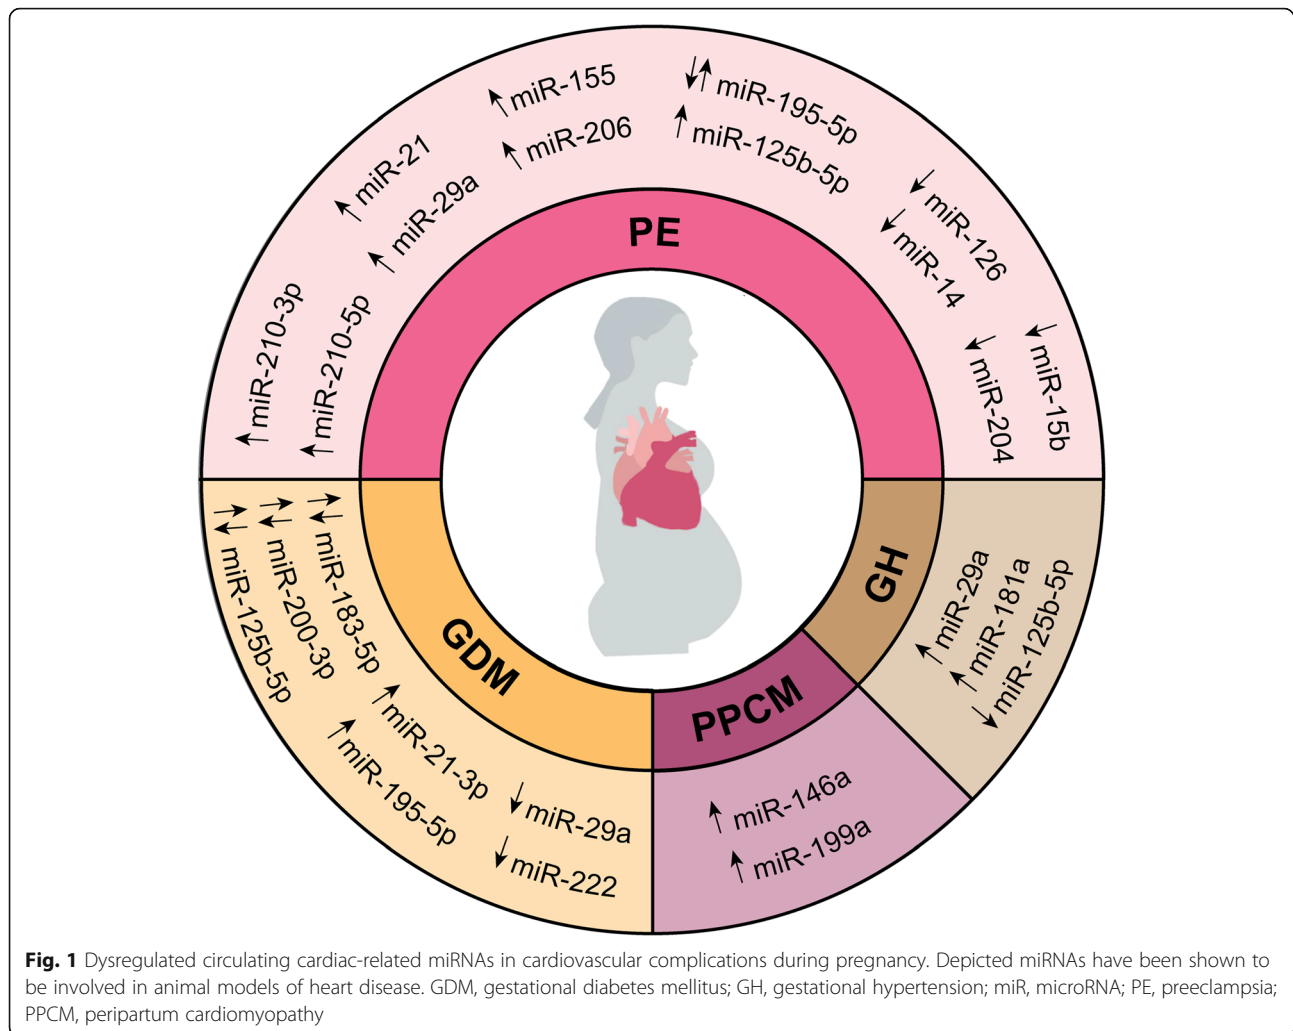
PE

↑miR-210-3p
↑miR-210-5p
↑miR-21
↑miR-29a
↑miR-155
↑miR-206
↓↑miR-195-5p
↑miR-125b-5p
↓miR-126
↓miR-14
↓miR-204
↓miR-15b

GH

↑miR-29a
↑miR-181a
↓miR-125b-5p

PPCM

↑miR-146a
↑miR-199a

GDM

↑↓miR-125b-5p
↑↓miR-200-3p
↑↓miR-183-5p
↑miR-21-3p
↑miR-195-5p
↓miR-29a
↓miR-222

**Fig. 1** Dysregulated circulating cardiac-related miRNAs in cardiovascular complications during pregnancy. Depicted miRNAs have been shown to be involved in animal models of heart disease. GDM, gestational diabetes mellitus; GH, gestational hypertension; miR, microRNA; PE, preeclampsia; PPCM, peripartum cardiomyopathy